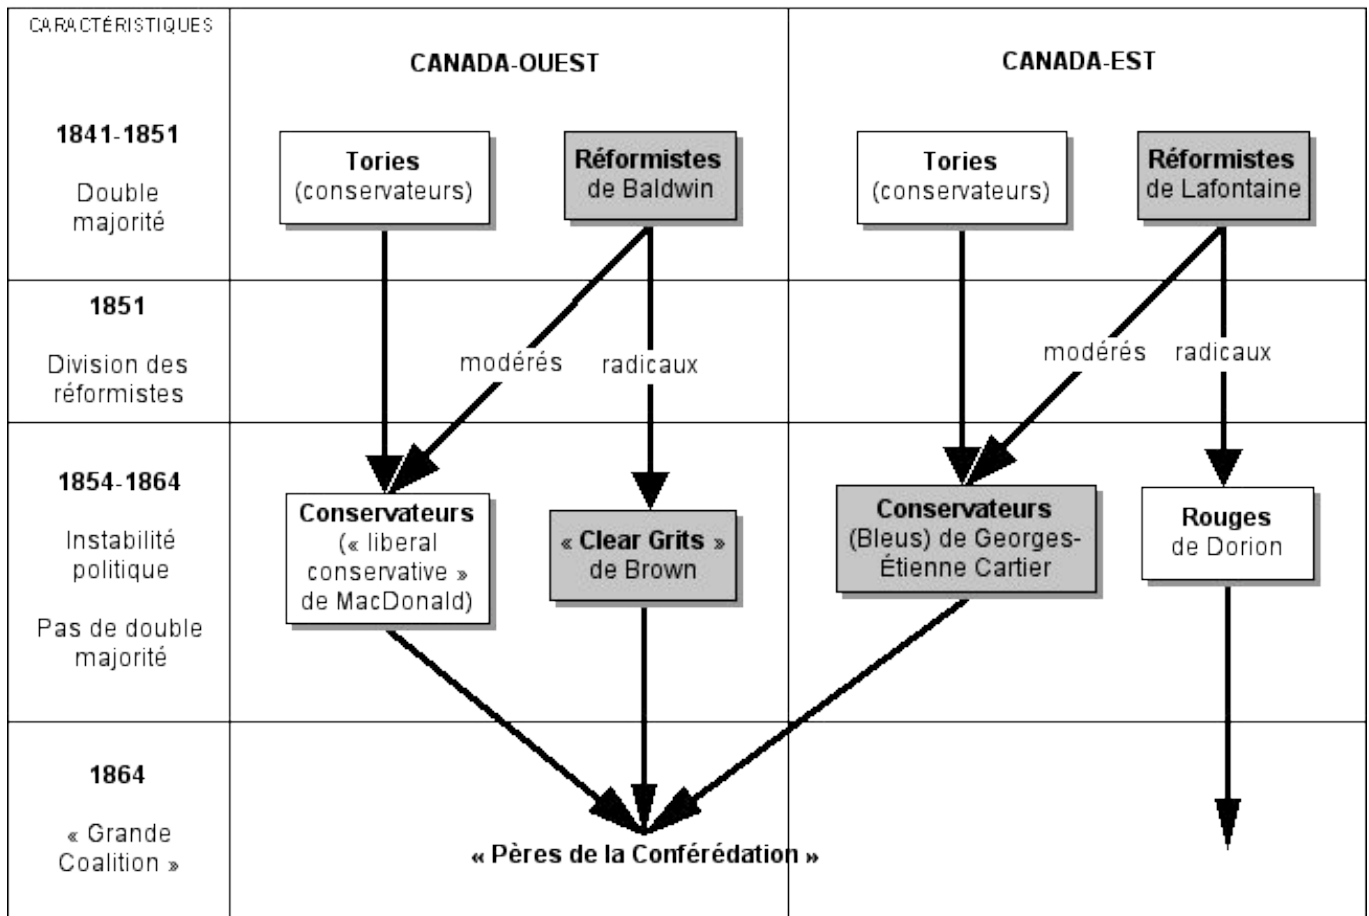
| CARACTÉRISTIQUES | CANADA-OUEST | CANADA-EST |
|---|---|---|
| **1841-1851** Double majorité | **Tories** (conservateurs) — **Réformistes** de Baldwin | **Tories** (conservateurs) — **Réformistes** de Lafontaine |
| **1851** Division des réformistes | modérés — radicaux | modérés — radicaux |
| **1854-1864** Instabilité politique Pas de double majorité | **Conservateurs** (« liberal conservative » de MacDonald) — **« Clear Grits »** de Brown | **Conservateurs** (Bleus) de Georges-Étienne Cartier — **Rouges** de Dorion |
| **1864** « Grande Coalition » | **« Pères de la Conférédation »** | |